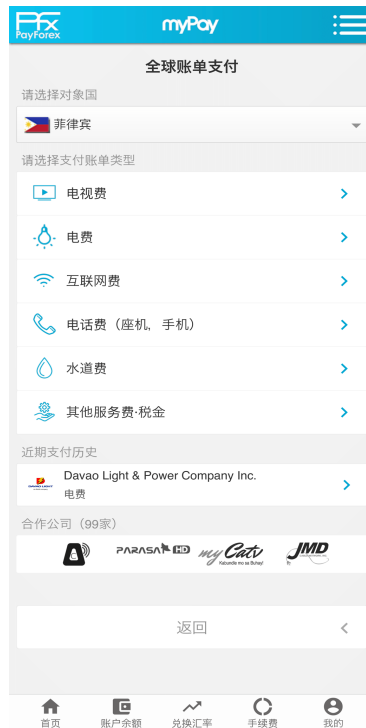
PayForex

myPay

全球账单支付

请选择对象国

菲律宾

请选择支付账单类型

电视费

电费

互联网费

电话费（座机、手机）

水道费

其他服务费·税金

近期支付历史

Davao Light & Power Company Inc.
电费

合作公司（99家）

PARASAT HD

myCatv
Kabuntle mo sa Buhay!

JMD

返回

首页

账户余额

兑换汇率

手续费

我的